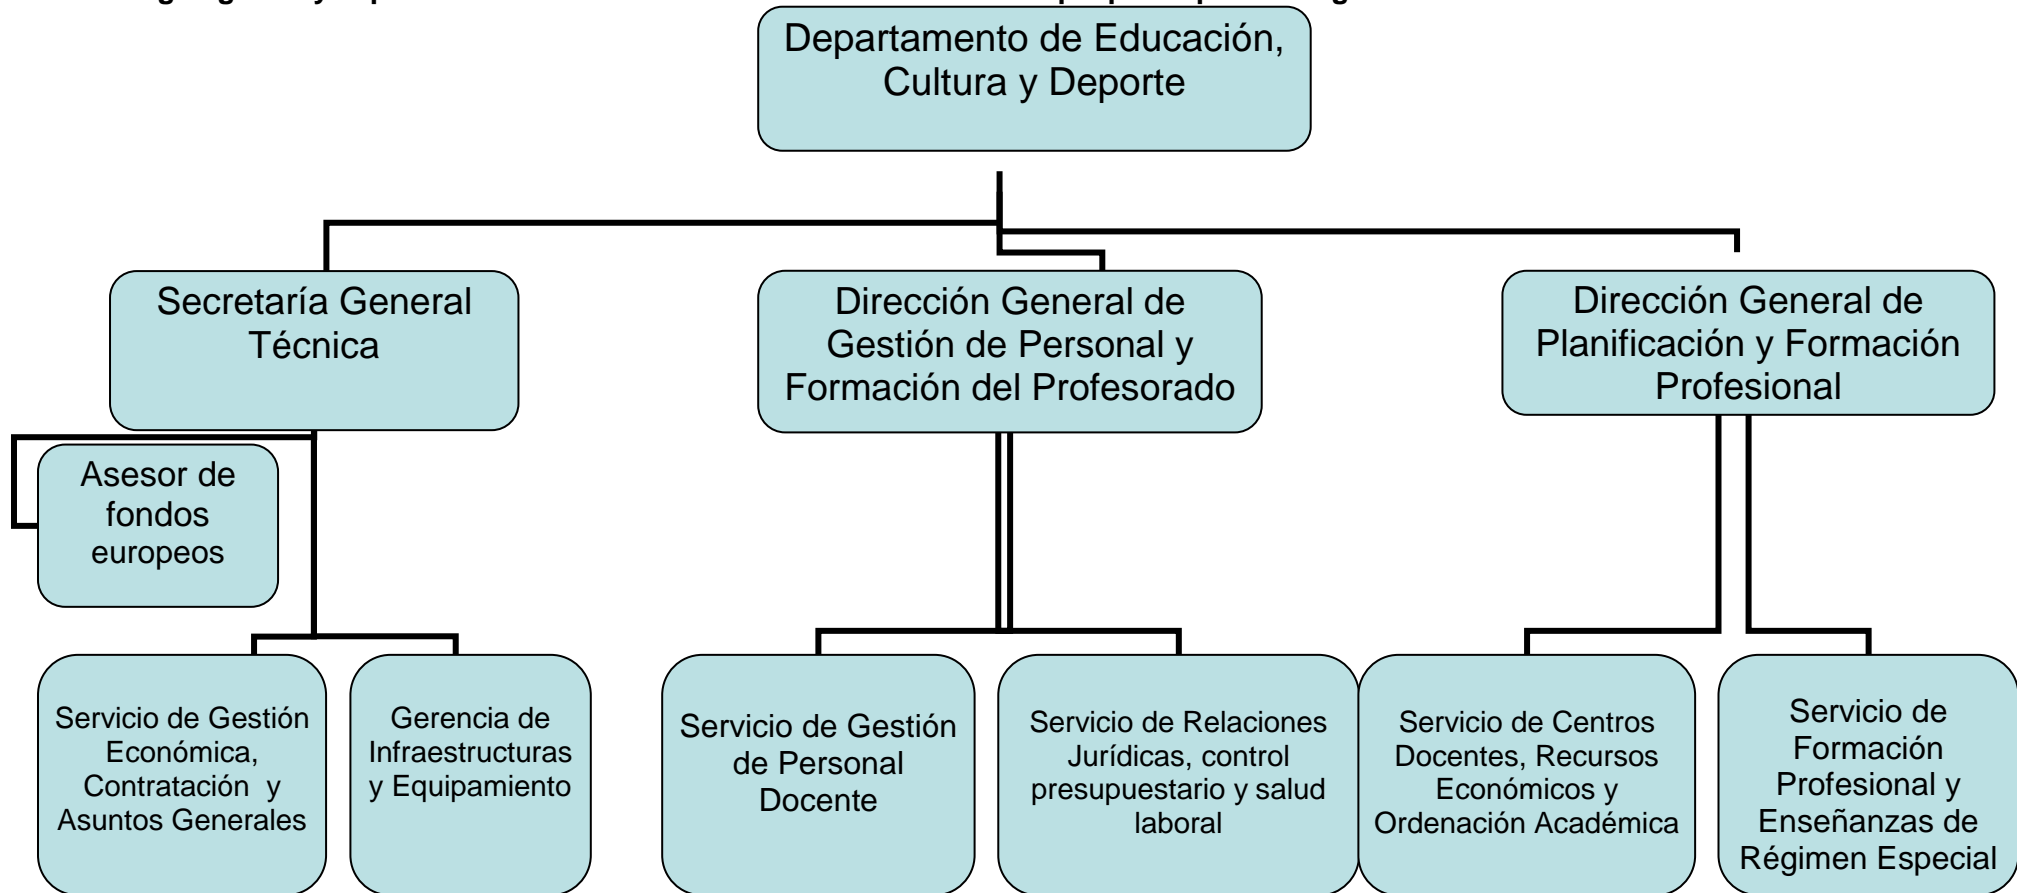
Departamento de Educación, Cultura y Deporte

Secretaría General Técnica

Dirección General de Gestión de Personal y Formación del Profesorado

Dirección General de Planificación y Formación Profesional

Asesor de fondos europeos

Servicio de Gestión Económica, Contratación y Asuntos Generales

Gerencia de Infraestructuras y Equipamiento

Servicio de Gestión de Personal Docente

Servicio de Relaciones Jurídicas, control presupuestario y salud laboral

Servicio de Centros Docentes, Recursos Económicos y Ordenación Académica

Servicio de Formación Profesional y Enseñanzas de Régimen Especial